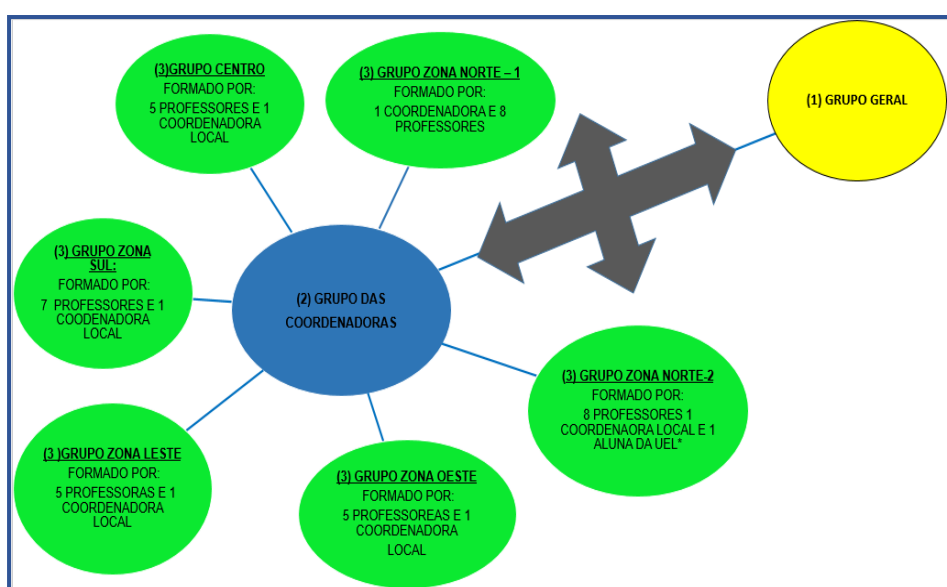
(3)GRUPO CENTRO
FORMADO POR:
5 PROFESSORES E 1 COORDENADORA LOCAL

(3) GRUPO ZONA NORTE – 1
FORMADO POR:
1 COORDENADORA E 8 PROFESSORES

(1) GRUPO GERAL

(3) GRUPO ZONA SUL:
FORMADO POR:
7 PROFESSORES E 1 COODENADORA LOCAL

(2) GRUPO DAS COORDENADORAS

(3) GRUPO ZONA NORTE-2
FORMADO POR:
8 PROFESSORES 1 COORDENAORA LOCAL E 1 ALUNA DA UEL*

(3 )GRUPO ZONA LESTE
FORMADO POR:
5 PROFESSORAS E 1 COORDENADORA LOCAL

(3) GRUPO ZONA OESTE
FORMADO POR:
5 PROFESSOREAS E 1 COORDENADORA LOCAL